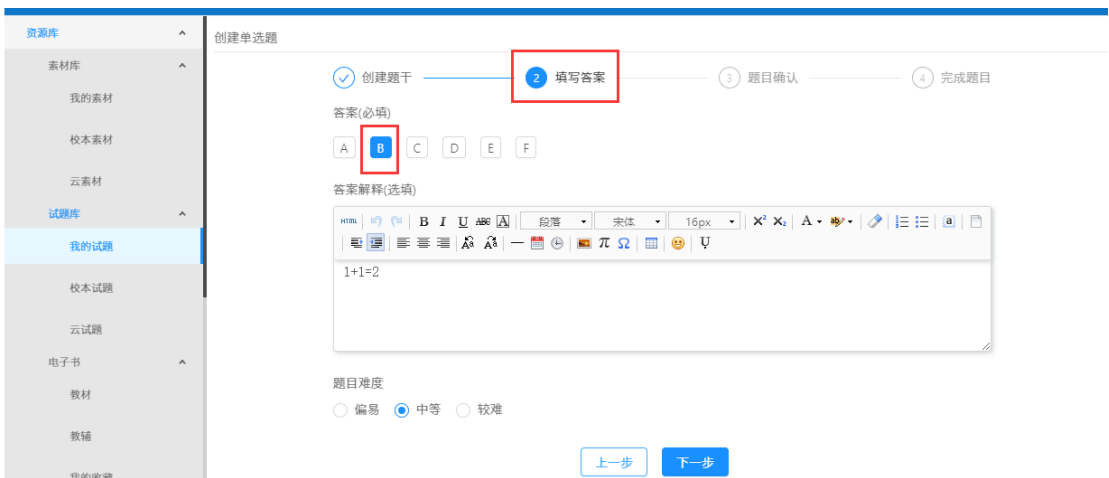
资源库
素材库
我的素材
校本素材
云素材
试题库
我的试题
校本试题
云试题
电子书
教材
教辅
我的收藏

创建单选题

创建题干 2 填写答案 3 题目确认 4 完成题目

答案(必填)

A B C D E F

答案解释(选填)

HTML B I U ABC A 段落 宋体 16px $X^2$ $X_2$ A π Ω Ψ

1+1=2

题目难度

偏易 中等 较难

上一步 下一步